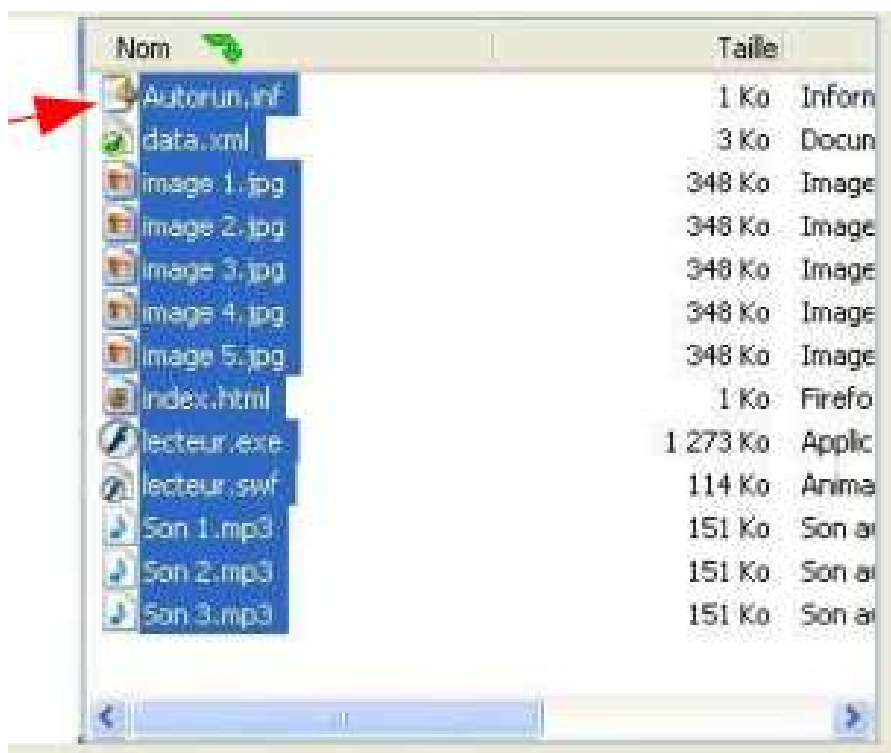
| Nom | Taille | |
|---|---|---|
| Autorun.inf | 1 Ko | Inforn |
| data.xml | 3 Ko | Docun |
| image 1.jpg | 348 Ko | Image |
| image 2.jpg | 348 Ko | Image |
| image 3.jpg | 348 Ko | Image |
| image 4.jpg | 348 Ko | Image |
| image 5.jpg | 348 Ko | Image |
| index.html | 1 Ko | Firefo |
| lecteur.exe | 1 273 Ko | Applic |
| lecteur.swf | 114 Ko | Anima |
| Son 1.mp3 | 151 Ko | Son a |
| Son 2.mp3 | 151 Ko | Son a |
| Son 3.mp3 | 151 Ko | Son a |